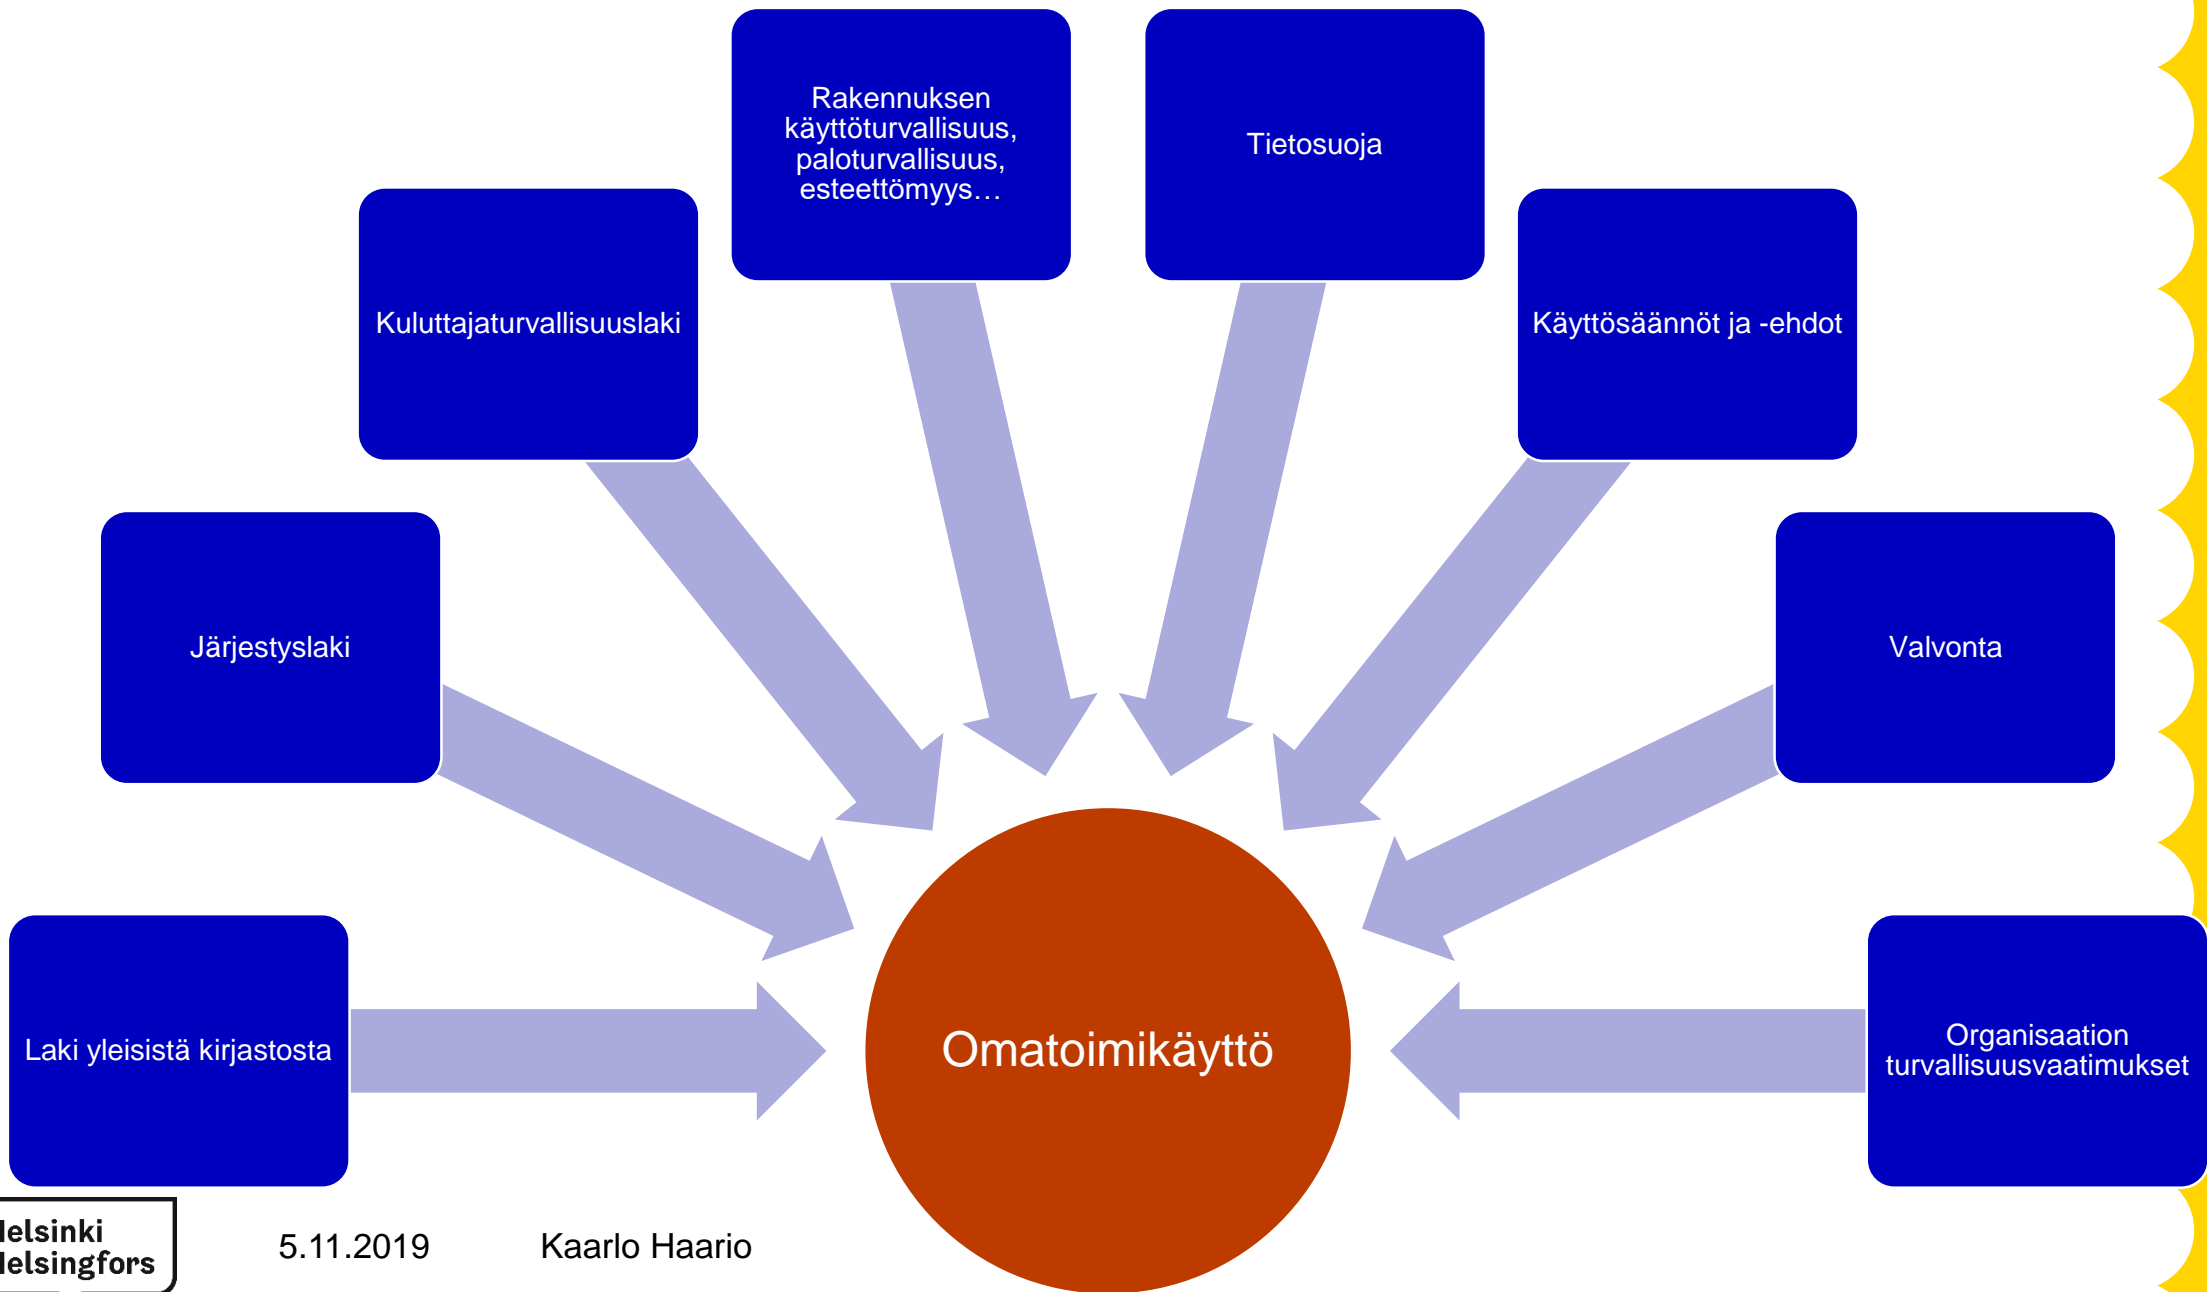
Rakennuksen käyttöturvallisuus, paloturvallisuus, esteettömyys…

Tietosuoja

Kuluttajaturvallisuuslaki

Käyttösäännöt ja -ehdot

Järjestyslaki

Valvonta

Laki yleisistä kirjastosta

Omatoimikäyttö

Organisaation turvallisuusvaatimukset

lelsinki
lelsingfors

5.11.2019

Kaarlo Haario